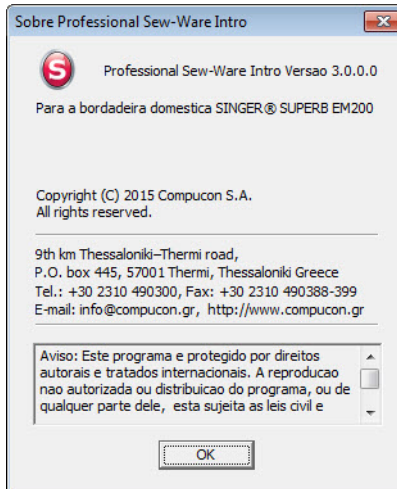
Sobre Professional Sew-Ware Intro

S

Professional Sew-Ware Intro Versao 3.0.0.0

Para a bordadeira domestica SINGER® SUPERB EM200

Copyright (C) 2015 Compucon S.A.
All rights reserved.

9th km Thessaloniki–Thermi road,
P.O. box 445, 57001 Thermi, Thessaloniki Greece
Tel.: +30 2310 490300, Fax: +30 2310 490388-399
E-mail: info@compucon.gr, http://www.compucon.gr

Aviso: Este programa e protegido por direitos autorais e tratados internacionais. A reproducao nao autorizada ou distribuicao do programa, ou de qualquer parte dele, esta sujeita as leis civil e

OK